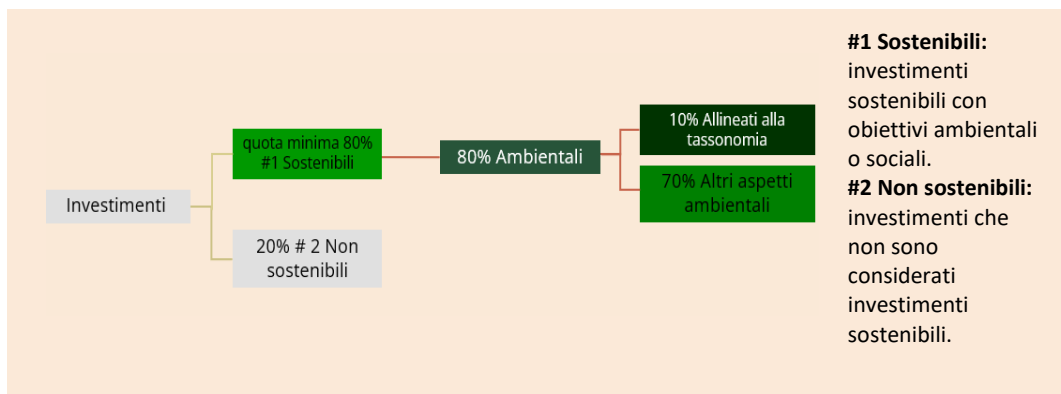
Investimenti

quota minima 80% #1 Sostenibili

20% # 2 Non sostenibili

80% Ambientali

10% Allineati alla tassonomia

70% Altri aspetti ambientali

**#1 Sostenibili:** investimenti sostenibili con obiettivi ambientali o sociali.
**#2 Non sostenibili:** investimenti che non sono considerati investimenti sostenibili.